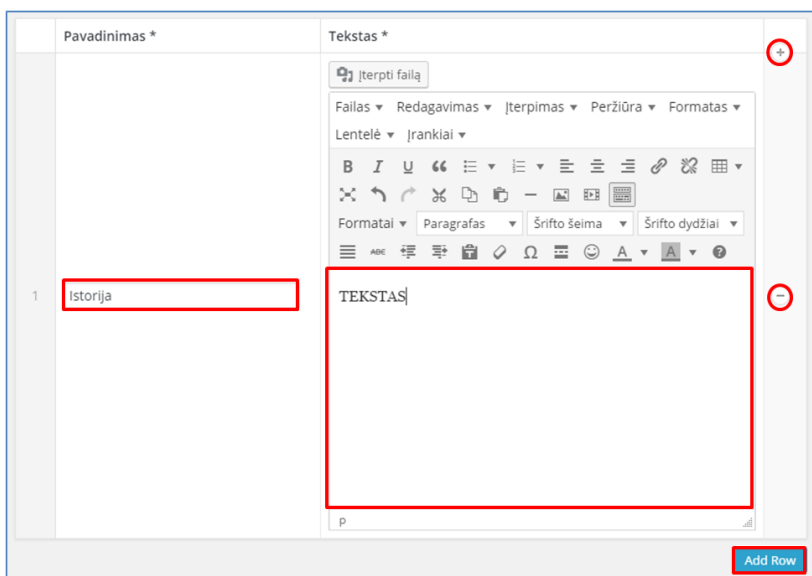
| | Pavadinimas * | Tekstas * |
|---|---|---|
| 1 | Istorija | TEKSTAS |

Įterpti failą

Failas ▾ Redagavimas ▾ Įterpimas ▾ Peržiūra ▾ Formatas ▾ Lentelė ▾ Įrankiai ▾

Formatai ▾ Paragrafas Šrifto šeima Šrifto dydžiai

p

Add Row